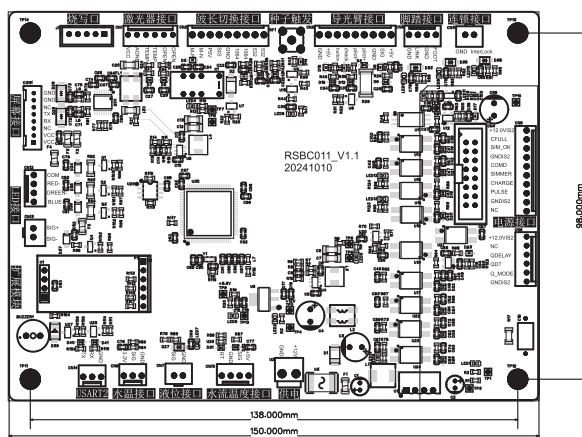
烧写口
激光器接口
波长切换接口
种子触发
导光臂接口
脚踏接口
连锁接口
GND InterLock
RSBC011_V1.1
20241010
GND
TX
RX
NC
VCC
VCC
COM
RED
GREEN
BLUE
SIG-
SIG+
+12.0VIS2
CFULL
SIM_OK
GNDIS2
COMD
SIMMER
CHARGE
PULSE
GNDIS2
NC
电源接口
+12.0VIS2
NC
QDELAY
QST
Q_MODE
GNDIS2
USART2
水温接口
液位接口
水流温度接口
供电
138.000mm
150.000mm
98.000mm